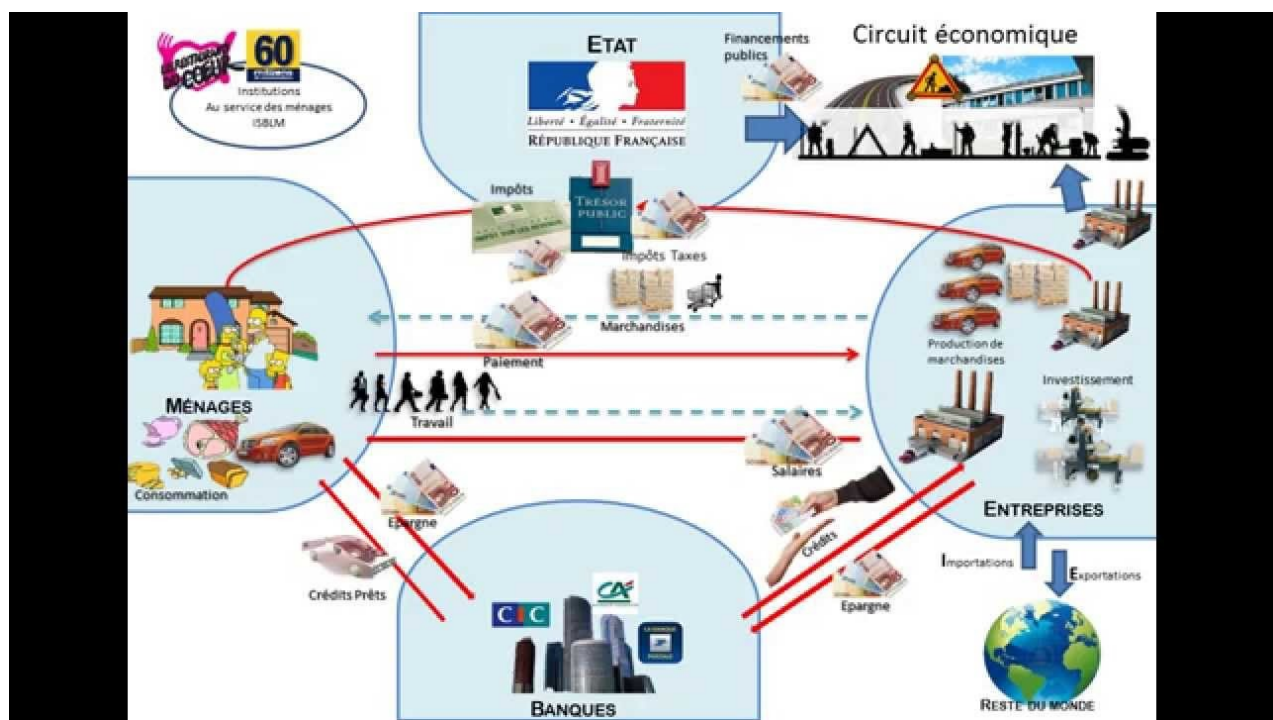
Restaurants du Cœur

60 millions

Institutions
Au service des ménages
ISBLM

ETAT

Liberté • Égalité • Fraternité
RÉPUBLIQUE FRANÇAISE

Financements publics

Circuit économique

Impôts

TRÉSOR PUBLIC

Impôts Taxes

Marchandises

Paiement

MÉNAGES

Travail

Consommation

Epargne

Crédits Prêts

CIC

CA

LA BANQUE POSTALE

BANQUES

Salaires

Crédits

Epargne

Production de marchandises

Investissement

ENTREPRISES

Importations

Exportations

RESTE DU MONDE